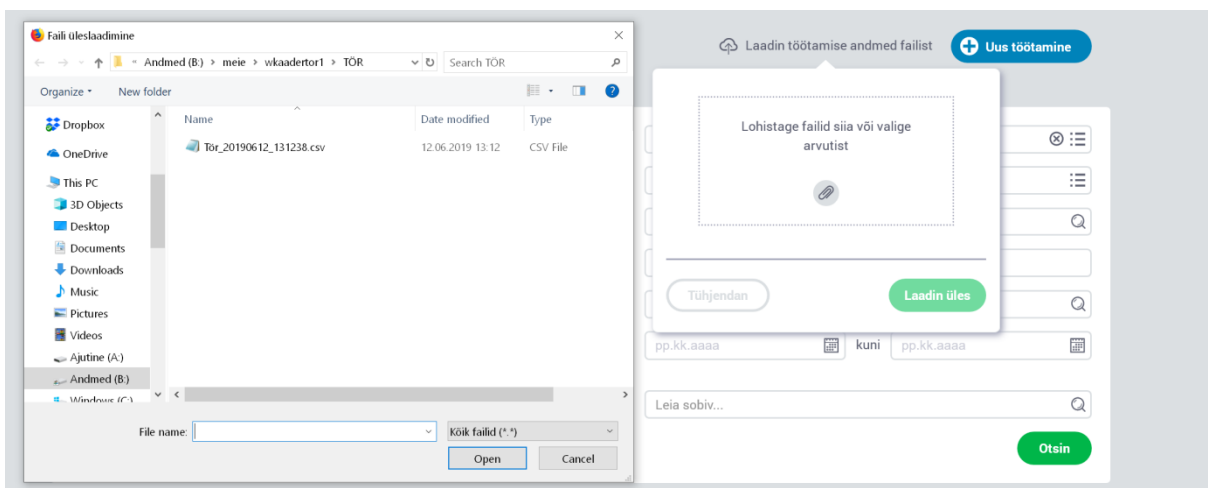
Faili üleslaadimine

« Andmed (B:) › meie › wkaadertor1 › TÖR

Search TÖR

Organize ▾ New folder

Dropbox
OneDrive
This PC
3D Objects
Desktop
Documents
Downloads
Music
Pictures
Videos
Ajutine (A:)
Andmed (B:)
Windows (C:)

| Name | Date modified | Type |
|---|---|---|
| Tör_20190612_131238.csv | 12.06.2019 13:12 | CSV File |

File name:

Kõik failid (*.*)

Open

Cancel

Laadin töötamise andmed failist

Uus töötamine

Lohistage failid siia või valige arvutist

Tühjendan

Laadin üles

pp.kk.aaaa

kuni

pp.kk.aaaa

Leia sobiv...

Otsin